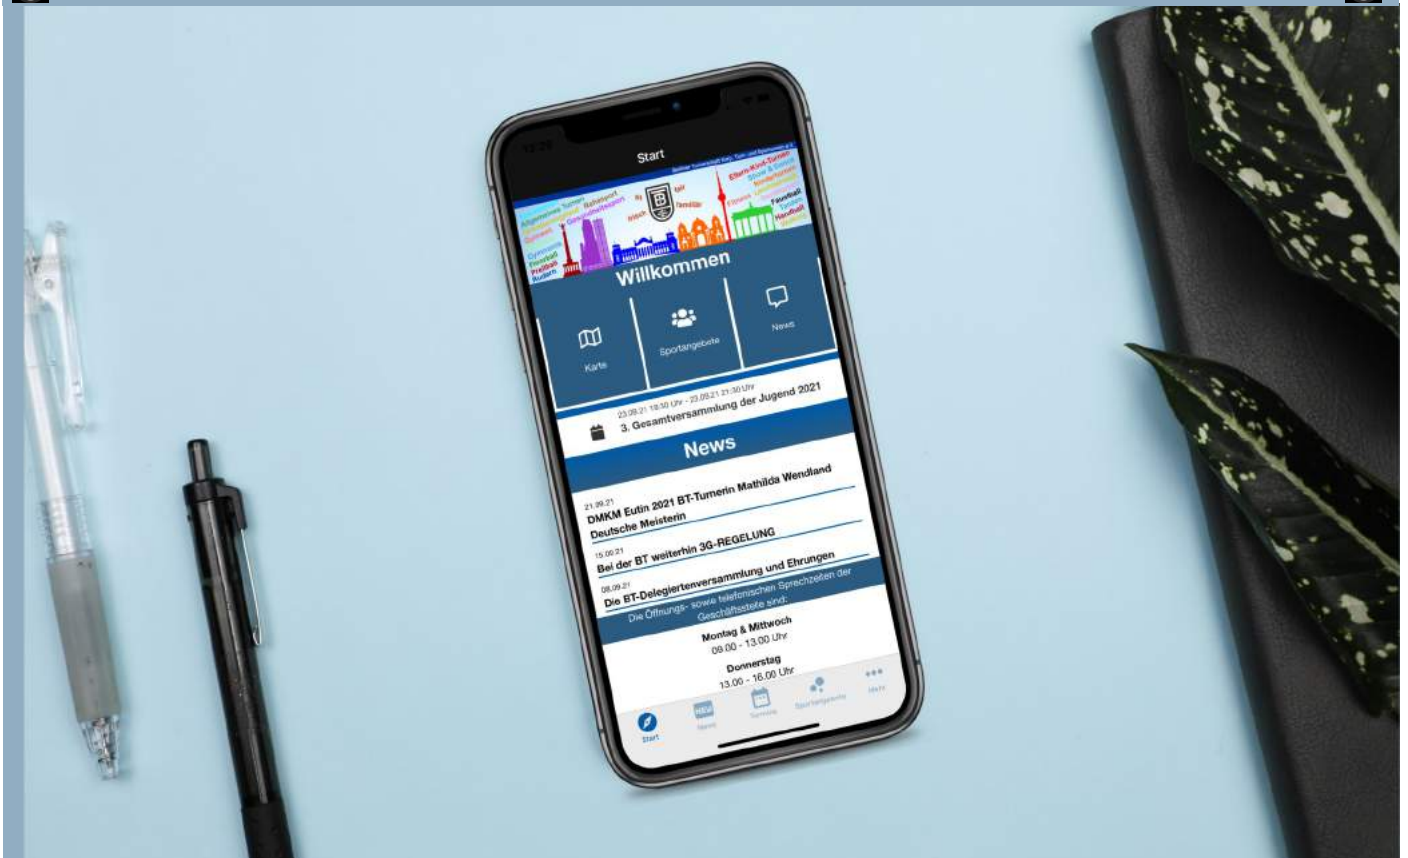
Start

Berliner Turnerschaft Korp. Turn- und Sportverein e.V.

Allgemeines Turnen
Rehasport
Gesundheitssport
Gymnastik
Faustball
Prellball
Rudern
Eltern-Kind-Turnen
Faustball
Tennis
Handball
Familie

Willkommen

Karte

Sportangebote

News

23.09.21 18:30 Uhr - 23.09.21 21:30 Uhr
3. Gesamtversammlung der Jugend 2021

News

21.09.21
DMKM Eutin 2021 BT-Turnerin Mathilda Wendland Deutsche Meisterin

15.09.21
Bei der BT weiterhin 3G-REGELUNG

08.09.21
Die BT-Delegiertenversammlung und Ehrungen

Die Öffnungs- sowie telefonischen Sprechzeiten der Geschäftsstelle sind:

Montag & Mittwoch
09.00 - 13.00 Uhr

Donnerstag
13.00 - 16.00 Uhr

Start
News
Termine
Sportangebote
Mehr